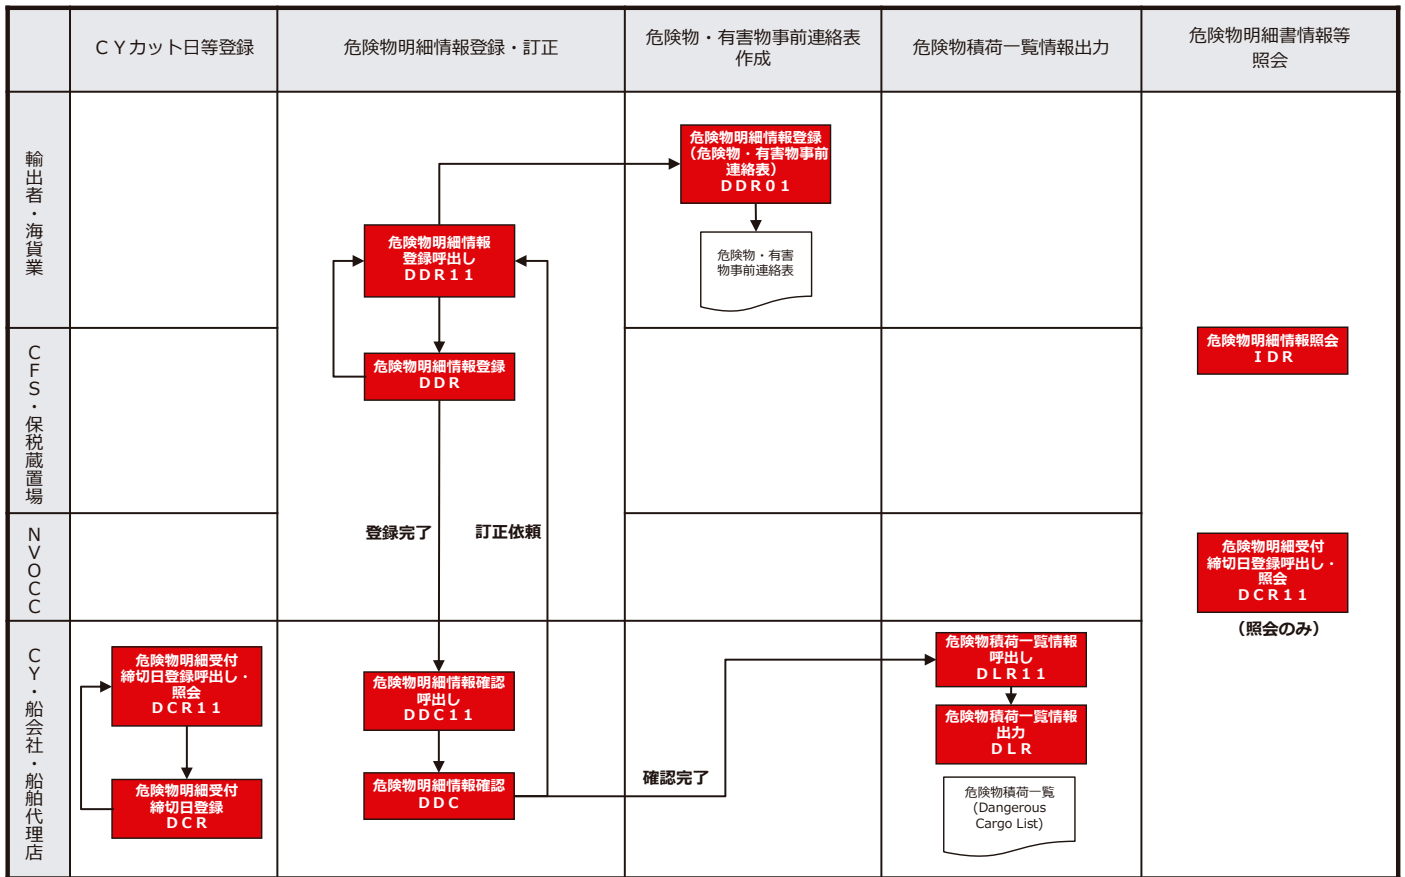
| | ＣＹカット日等登録 | 危険物明細情報登録・訂正 | 危険物・有害物事前連絡表作成 | 危険物積荷一覧情報出力 | 危険物明細書情報等照会 |
|---|---|---|---|---|---|
| 輸出者・海貨業 | | 危険物明細情報登録呼出し DDR11 | 危険物明細情報登録（危険物・有害物事前連絡表） DDR01<br>危険物・有害物事前連絡表 | | |
| CFS・保税蔵置場 | | 危険物明細情報登録 DDR | | | 危険物明細情報照会 IDR |
| NVOCC | | 登録完了　訂正依頼 | | | 危険物明細受付締切日登録呼出し・照会 DCR11<br>（照会のみ） |
| CY・船会社・船舶代理店 | 危険物明細受付締切日登録呼出し・照会 DCR11<br>危険物明細受付締切日登録 DCR | 危険物明細情報確認呼出し DDC11<br>危険物明細情報確認 DDC | 確認完了 | 危険物積荷一覧情報呼出し DLR11<br>危険物積荷一覧情報出力 DLR<br>危険物積荷一覧 (Dangerous Cargo List) | |